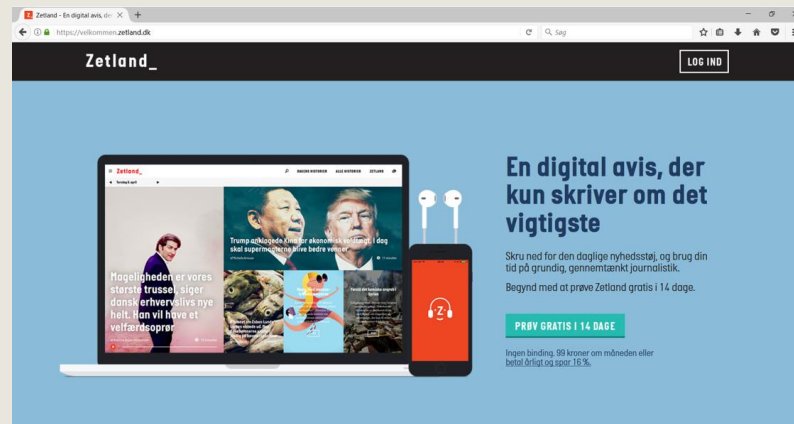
Zetland – En digital avis, der ×  +

https://velkommen.zetland.dk

Søg

Zetland_

LOG IND

Zetland_

DAGENS HISTORIER  ALLE HISTORIER  ZETLAND

Trump anklagede Kina for økonomisk voldtægt. I dag skal supermagterne blive bedre venner

Magelígheden er vores største trussel, siger dansk erhvervslivs nye helt. Han vil have et velfærdsoprør

En digital avis, der kun skriver om det vigtigste

Skru ned for den daglige nyhedsstøj, og brug din tid på grundig, gennemtænkt journalistik.

Begynd med at prøve Zetland gratis i 14 dage.

PRØV GRATIS I 14 DAGE

Ingen binding. 99 kroner om måneden eller betal årligt og spar 16 %.